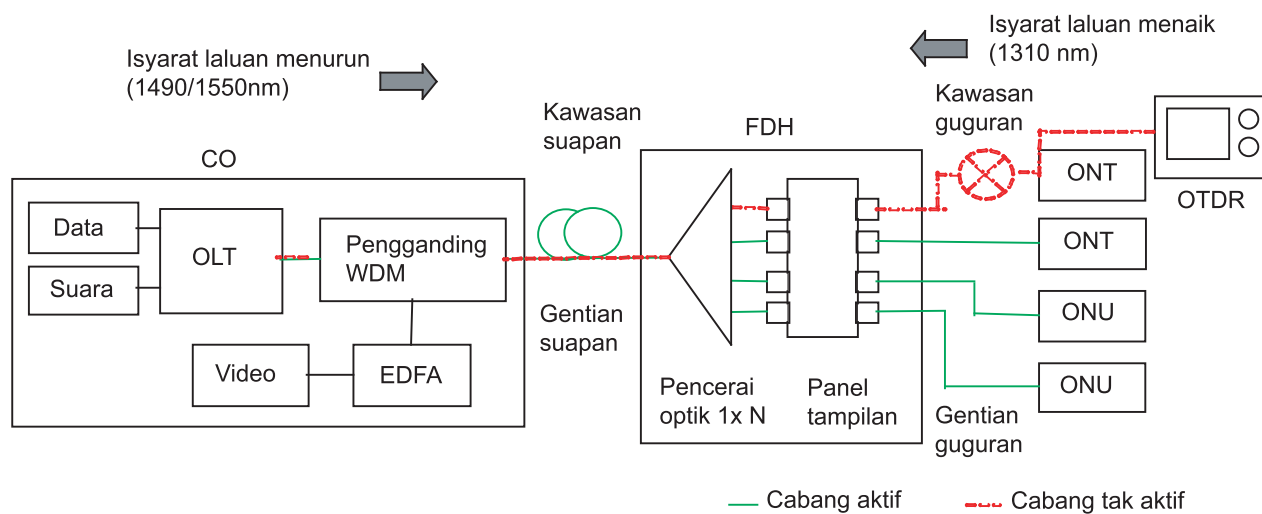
Isyarat laluan menaik
(1310 nm)

Isyarat laluan menurun
(1490/1550nm)

Kawasan suapan

FDH

Kawasan guguran

CO

ONT

OTDR

Data

OLT

Pengganding WDM

ONT

Suara

ONU

Gentian suapan

Video

EDFA

ONU

Pencerai optik 1x N

Panel tampilan

Gentian guguran

Cabang aktif

Cabang tak aktif